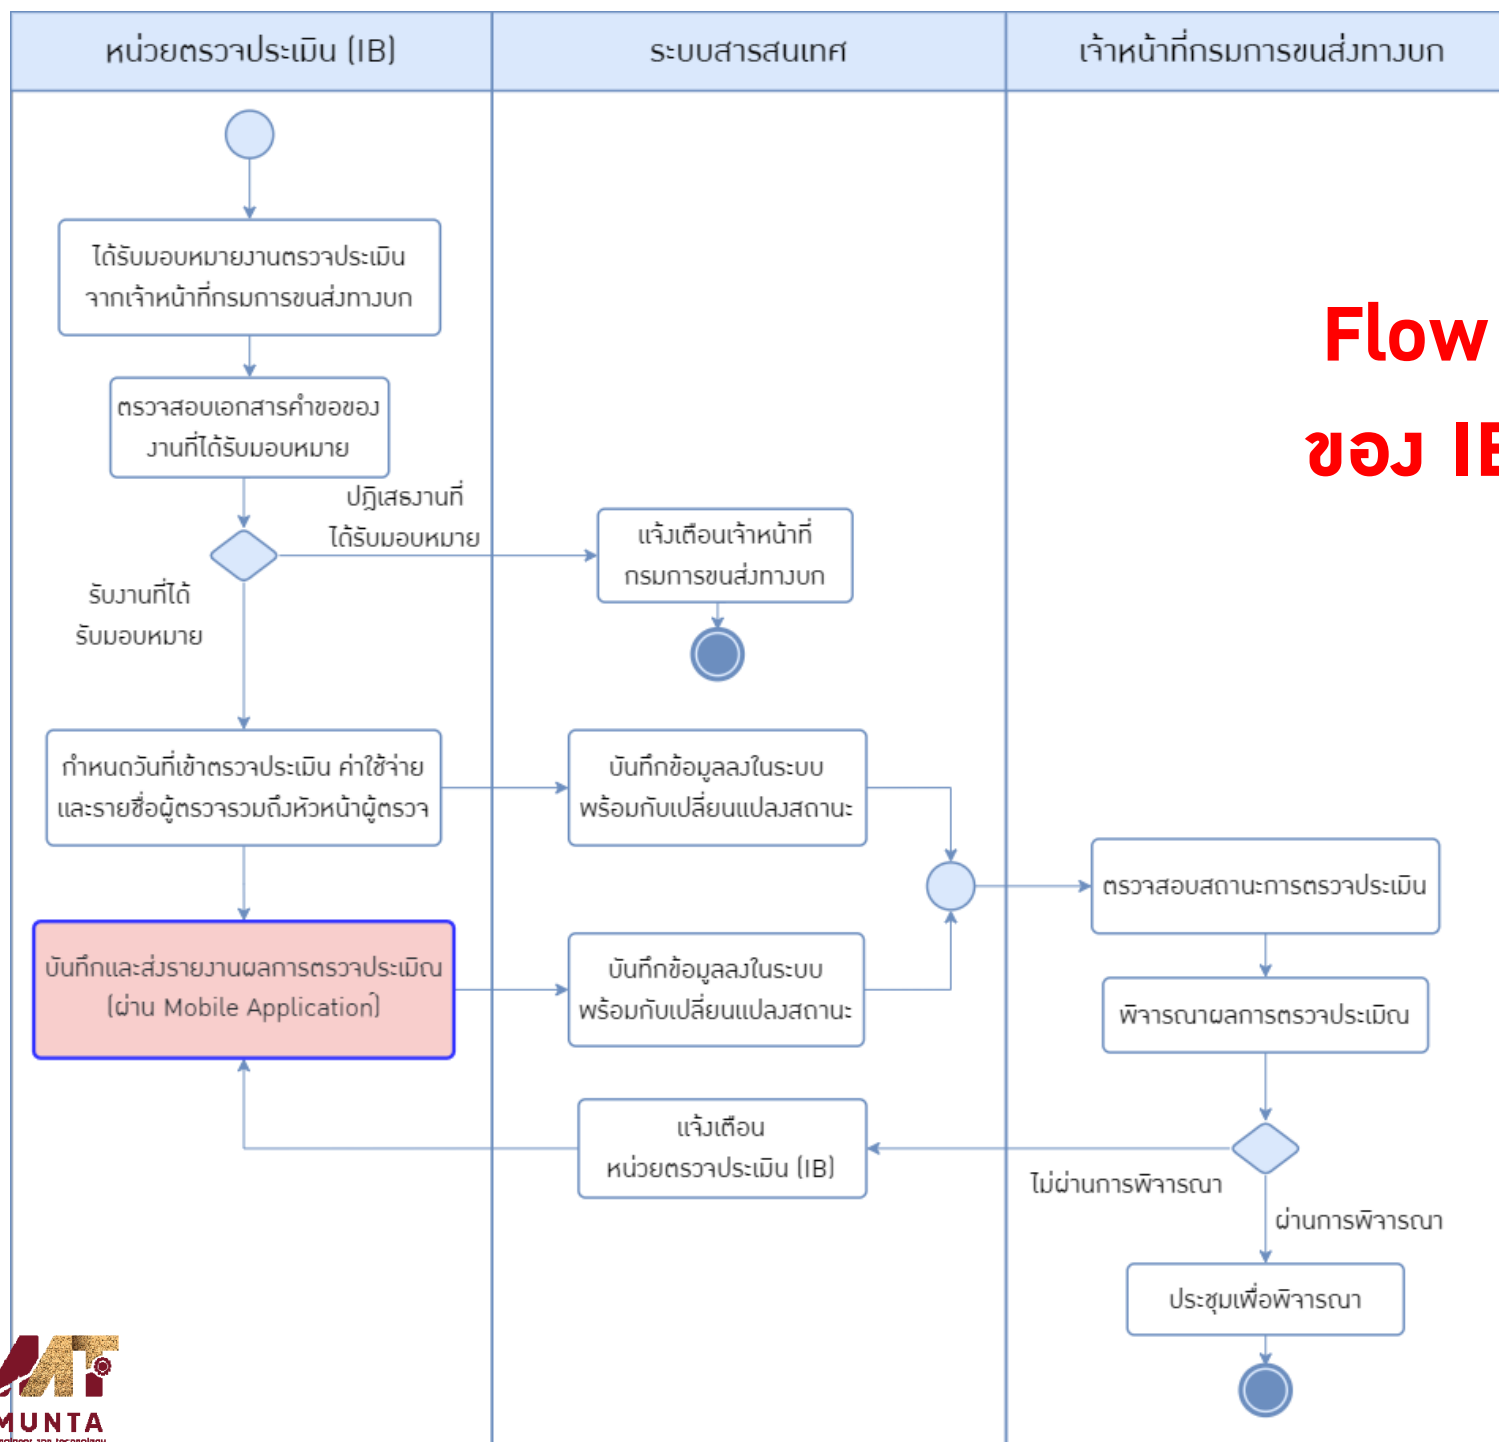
| หน่วยตรวจประเมิน (IB) | ระบบสารสนเทศ | เจ้าหน้าที่กรมการขนส่งทางบก |
|---|---|---|

Flow
ของ IB

ได้รับมอบหมายงานตรวจประเมิน จากเจ้าหน้าที่กรมการขนส่งทางบก

ตรวจสอบเอกสารคำขอของงานที่ได้รับมอบหมาย

ปฏิเสธงานที่ได้รับมอบหมาย

แจ้งเตือนเจ้าหน้าที่กรมการขนส่งทางบก

รับงานที่ได้รับมอบหมาย

กำหนดวันที่เข้าตรวจประเมิน ค่าใช้จ่าย และรายชื่อผู้ตรวจรวมถึงหัวหน้าผู้ตรวจ

บันทึกข้อมูลลงในระบบ พร้อมกับเปลี่ยนแปลงสถานะ

ตรวจสอบสถานะการตรวจประเมิน

บันทึกและส่งรายงานผลการตรวจประเมิน (ผ่าน Mobile Application)

บันทึกข้อมูลลงในระบบ พร้อมกับเปลี่ยนแปลงสถานะ

พิจารณาผลการตรวจประเมิน

แจ้งเตือน หน่วยตรวจประเมิน (IB)

ไม่ผ่านการพิจารณา

ผ่านการพิจารณา

ประชุมเพื่อพิจารณา

MUNTA
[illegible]